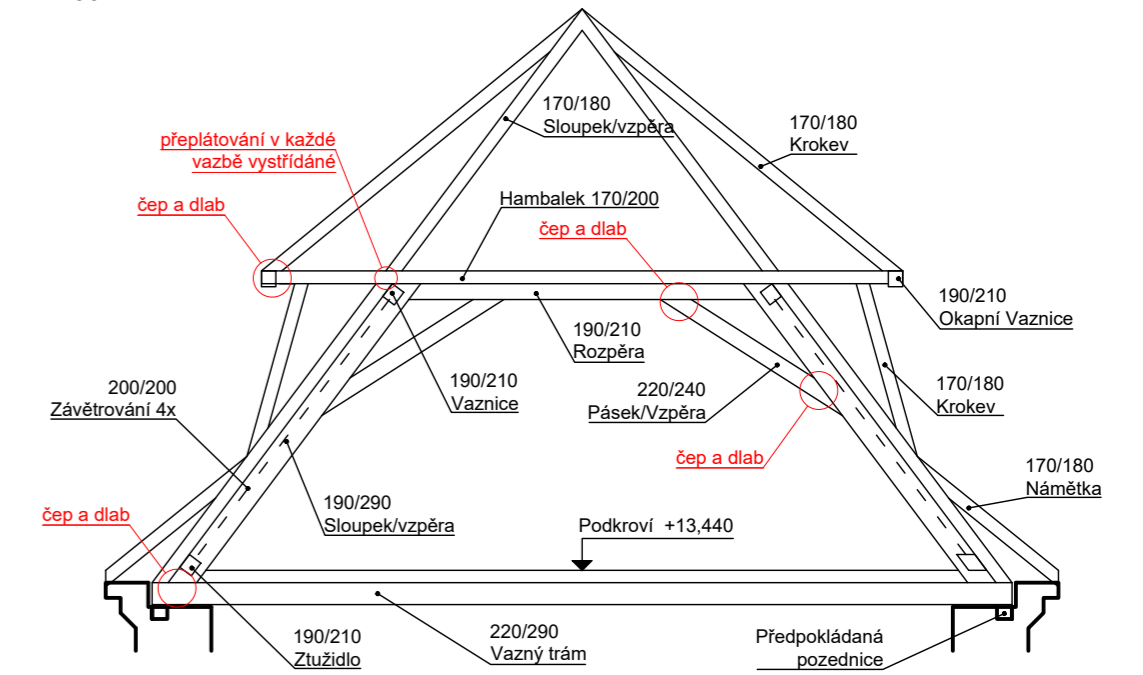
170/180
Sloupek/vzpěra

170/180
Krokev

přeplátování v každé
vazbě vystřídáné

čep a dlab

Hambalek 170/200

čep a dlab

190/210
Okapní Vaznice

190/210
Rozpěra

200/200
Závětrování 4x

190/210
Vaznice

220/240
Pásek/Vzpěra

170/180
Krokev

čep a dlab

170/180
Nămětka

190/290
Sloupek/vzpěra

čep a dlab

Podkroví +13,440

190/210
Ztužidlo

220/290
Vazný trám

Předpokládaná
pozednice